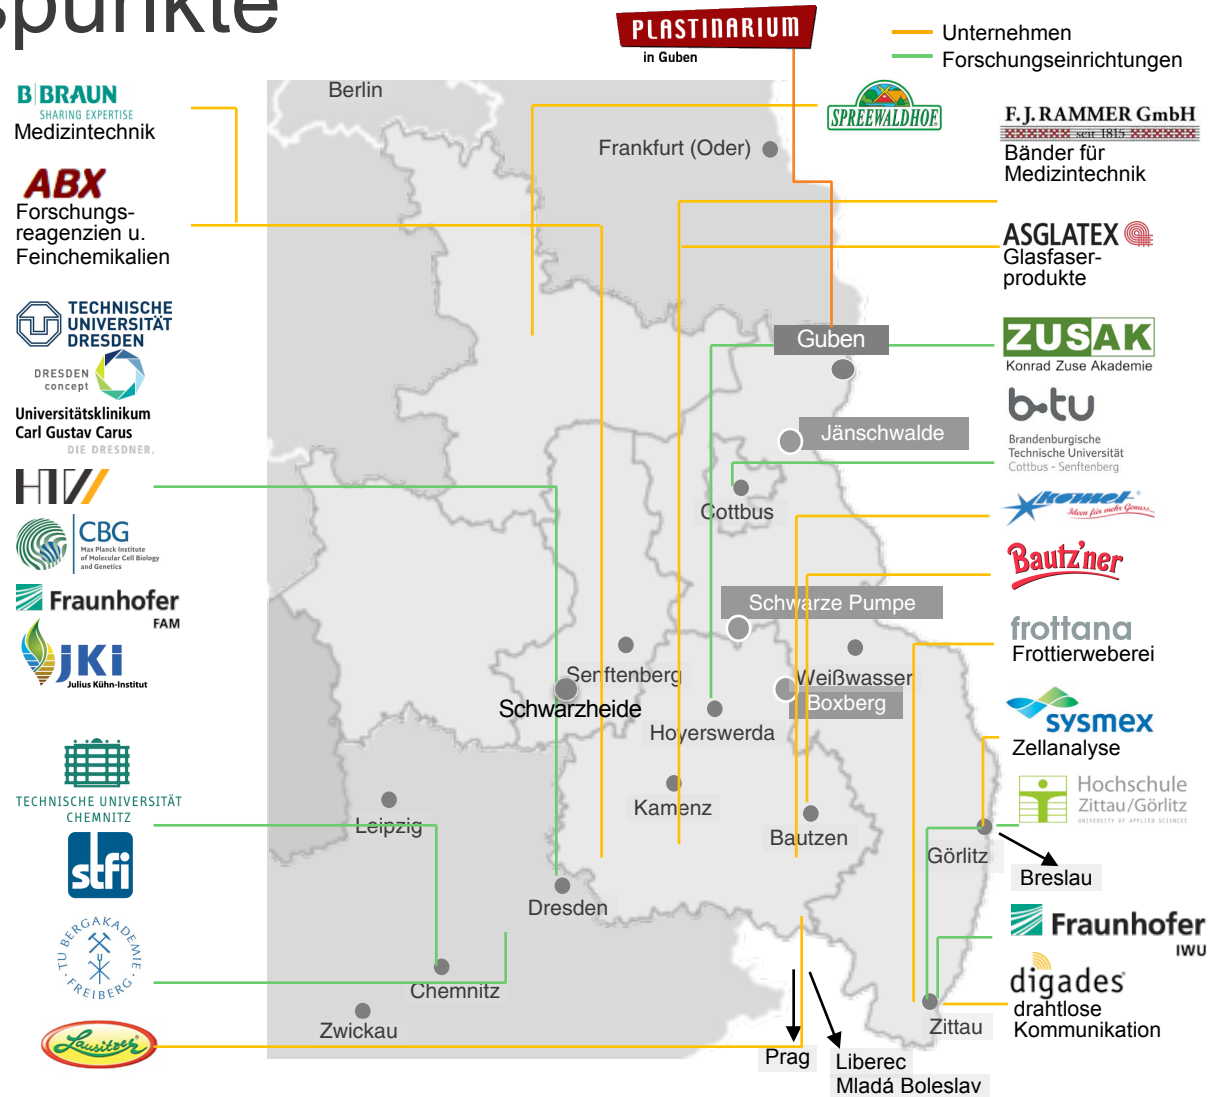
spunkte

PLASTINARIUM
in Guben

Unternehmen
Forschungseinrichtungen

B|BRAUN
SHARING EXPERTISE
Medizintechnik

ABX
Forschungsreagenzien u. Feinchemikalien

TECHNISCHE UNIVERSITÄT DRESDEN

DRESDEN concept

Universitätsklinikum Carl Gustav Carus
DIE DRESDNER.

HTW

CBG
Max Planck Institute of Molecular Cell Biology and Genetics

Fraunhofer
FAM

JKI
Julius Kühn-Institut

TECHNISCHE UNIVERSITÄT CHEMNITZ

stfi

TU BERGAKADEMIE FREIBERG

Lausitzer

SPREEWALDHOF

F. J. RAMMER GmbH
seit 1815
Bänder für Medizintechnik

ASGLATEX
Glasfaserprodukte

ZUSAK
Konrad Zuse Akademie

b-tu
Brandenburgische Technische Universität Cottbus - Senftenberg

Komet
Ideen für mehr Genuss

Bautz'ner

frottana
Frottierweberei

sysmex
Zellanalyse

Hochschule Zittau/Görlitz
UNIVERSITY OF APPLIED SCIENCES

Fraunhofer
IWU

digades
drahtlose Kommunikation

Berlin
Frankfurt (Oder)
Guben
Jänschwalde
Cottbus
Schwarze Pumpe
Senftenberg
Schwarzheide
Weißwasser
Boxberg
Hoyerswerda
Kamenz
Bautzen
Görlitz
Breslau
Leipzig
Dresden
Chemnitz
Zwickau
Zittau
Prag
Liberec
Mladá Boleslav